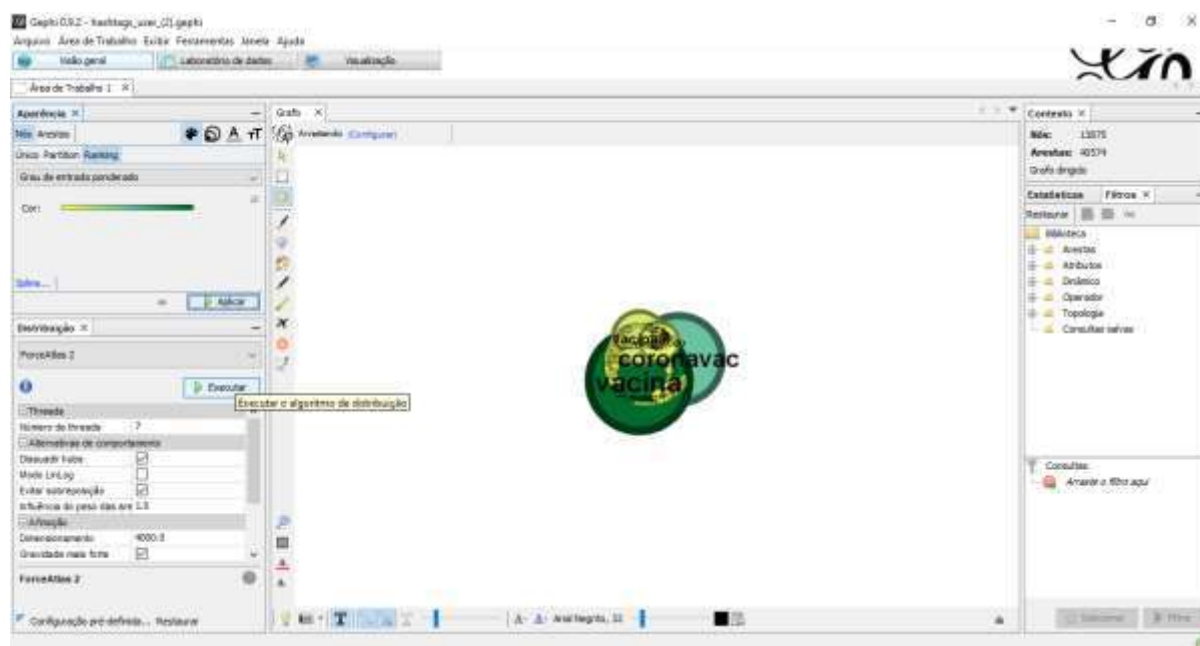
Gephi 0.9.2 - hashtags_user_(2).gephi

Arquivo Área de Trabalho Exibir Ferramentas Janela Ajuda

Visão geral
Laboratório de dados
Visualização

Área de Trabalho 1

Aparência
Nós Arestas
Único Partition Ranking
Grau de entrada ponderado
Cor:
Spline...
Aplicar

Distribuição
ForceAtlas 2
Executar
Executar o algoritmo de distribuição
Threads
Número de threads 7
Alternativas de comportamento
Dissuadir hubs
Modo LinLog
Evitar sobreposição
Influência do peso das are 1.0
Afinação
Dimensionamento 4000.0
Gravidade mais forte
ForceAtlas 2
Configuração pré-definida... Restaurar

Grafo
Arrastando (Configurar)

vacina
coronavac
vacina

Arial Negrito, 32

Contexto
Nós: 13575
Arestas: 40574
Grafo dirigido

Estatísticas Filtros
Restaurar
Biblioteca
Arestas
Atributos
Dinâmico
Operador
Topologia
Consultas salvas

Consultas
Arraste o filtro aqui

Selecionar Filtro